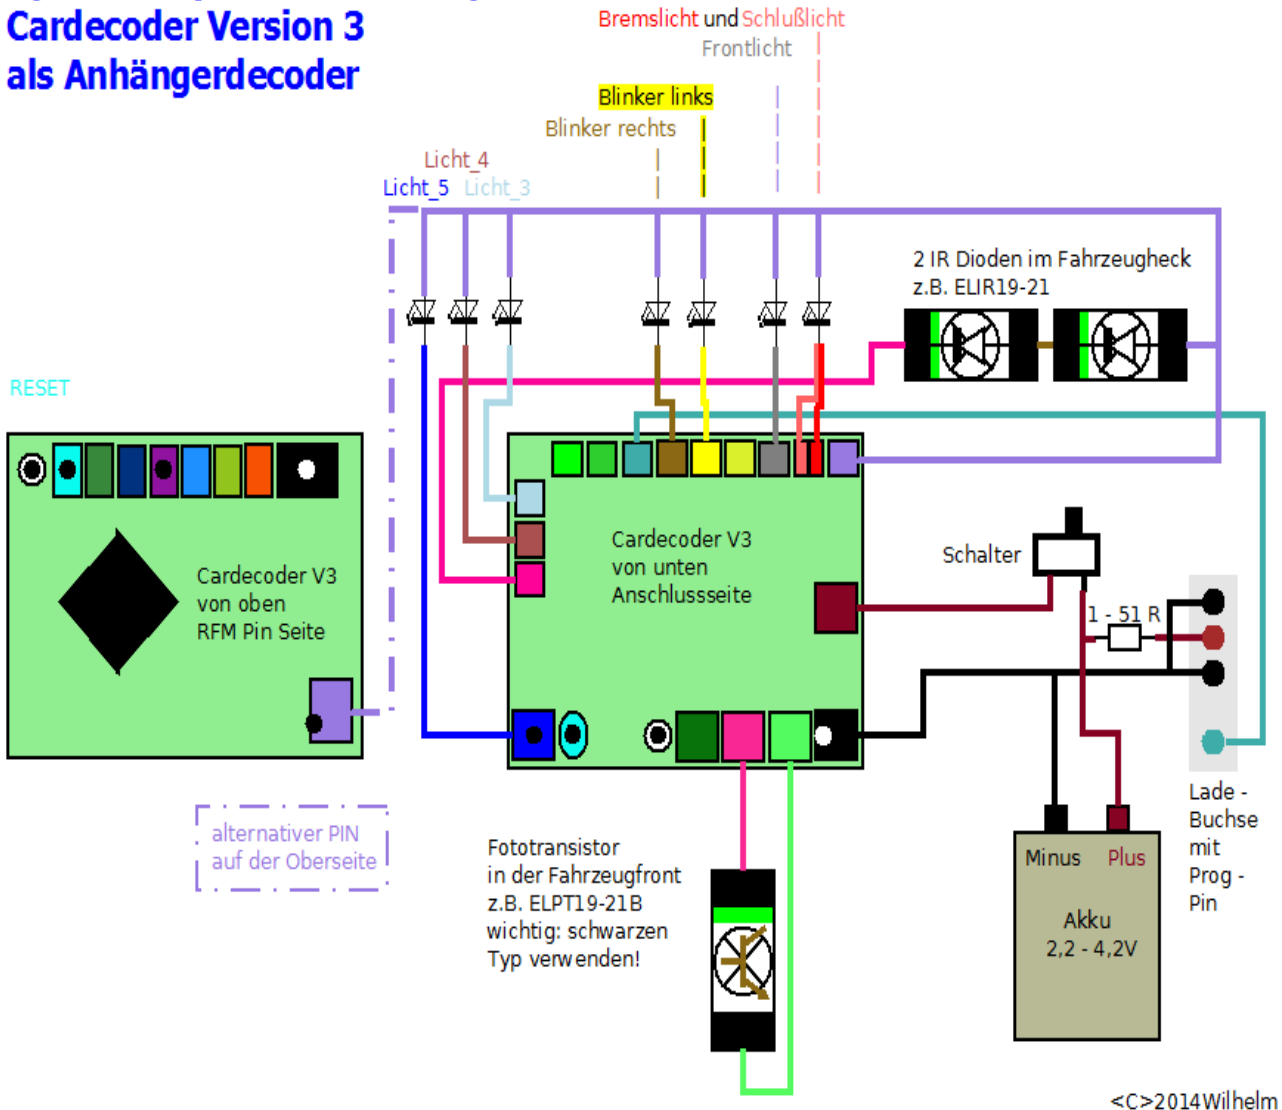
Cardecoder Version 3
als Anhängerdecoder

Bremslicht und Schlußlicht
Frontlicht
Blinker links
Blinker rechts
Licht_4
Licht_5 Licht_3

2 IR Dioden im Fahrzeugheck
z.B. ELIR19-21

RESET

Cardecoder V3
von oben
RFM Pin Seite

Cardecoder V3
von unten
Anschlussseite

Schalter

1 - 51 R

alternativer PIN
auf der Oberseite

Fototransistor
in der Fahrzeugfront
z.B. ELPT19-21B
wichtig: schwarzen
Typ verwenden!

Minus Plus
Akku
2,2 - 4,2V

Lade -
Buchse
mit
Prog -
Pin

<C>2014Wilhelm